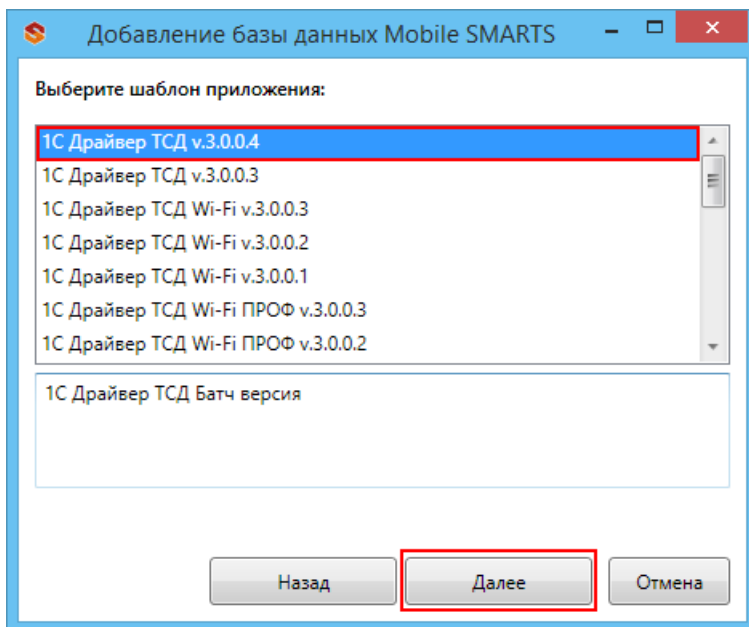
Добавление базы данных Mobile SMARTS

Выберите шаблон приложения:

1С Драйвер ТСД v.3.0.0.4
1С Драйвер ТСД v.3.0.0.3
1С Драйвер ТСД Wi-Fi v.3.0.0.3
1С Драйвер ТСД Wi-Fi v.3.0.0.2
1С Драйвер ТСД Wi-Fi v.3.0.0.1
1С Драйвер ТСД Wi-Fi ПРОФ v.3.0.0.3
1С Драйвер ТСД Wi-Fi ПРОФ v.3.0.0.2

1С Драйвер ТСД Батч версия

Назад
Далее
Отмена